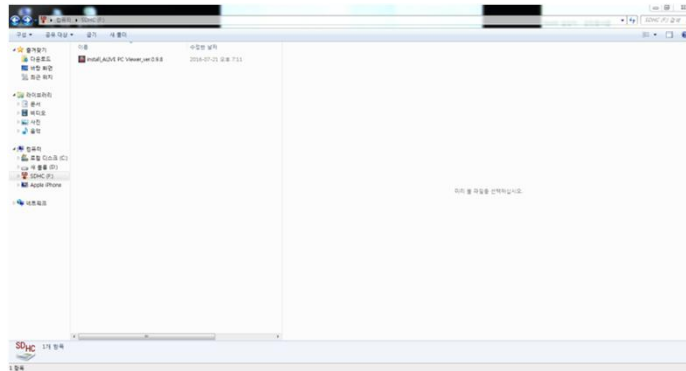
▸ 컴퓨터 ▸ SDHC (F:)

SDHC (F:) 검색

구성 ▾ 공유 대상 ▾ 굽기 새 폴더

즐겨찾기
다운로드
바탕 화면
최근 위치

라이브러리
문서
비디오
사진
음악

컴퓨터
로컬 디스크 (C:)
새 볼륨 (D:)
SDHC (F:)
Apple iPhone

네트워크

이름 수정한 날짜

install_ADVE PC Viewer_ver 0.9.8 2016-07-21 오후 7:11

미리 볼 파일을 선택하십시오.

SDHC 1개 항목

1 항목